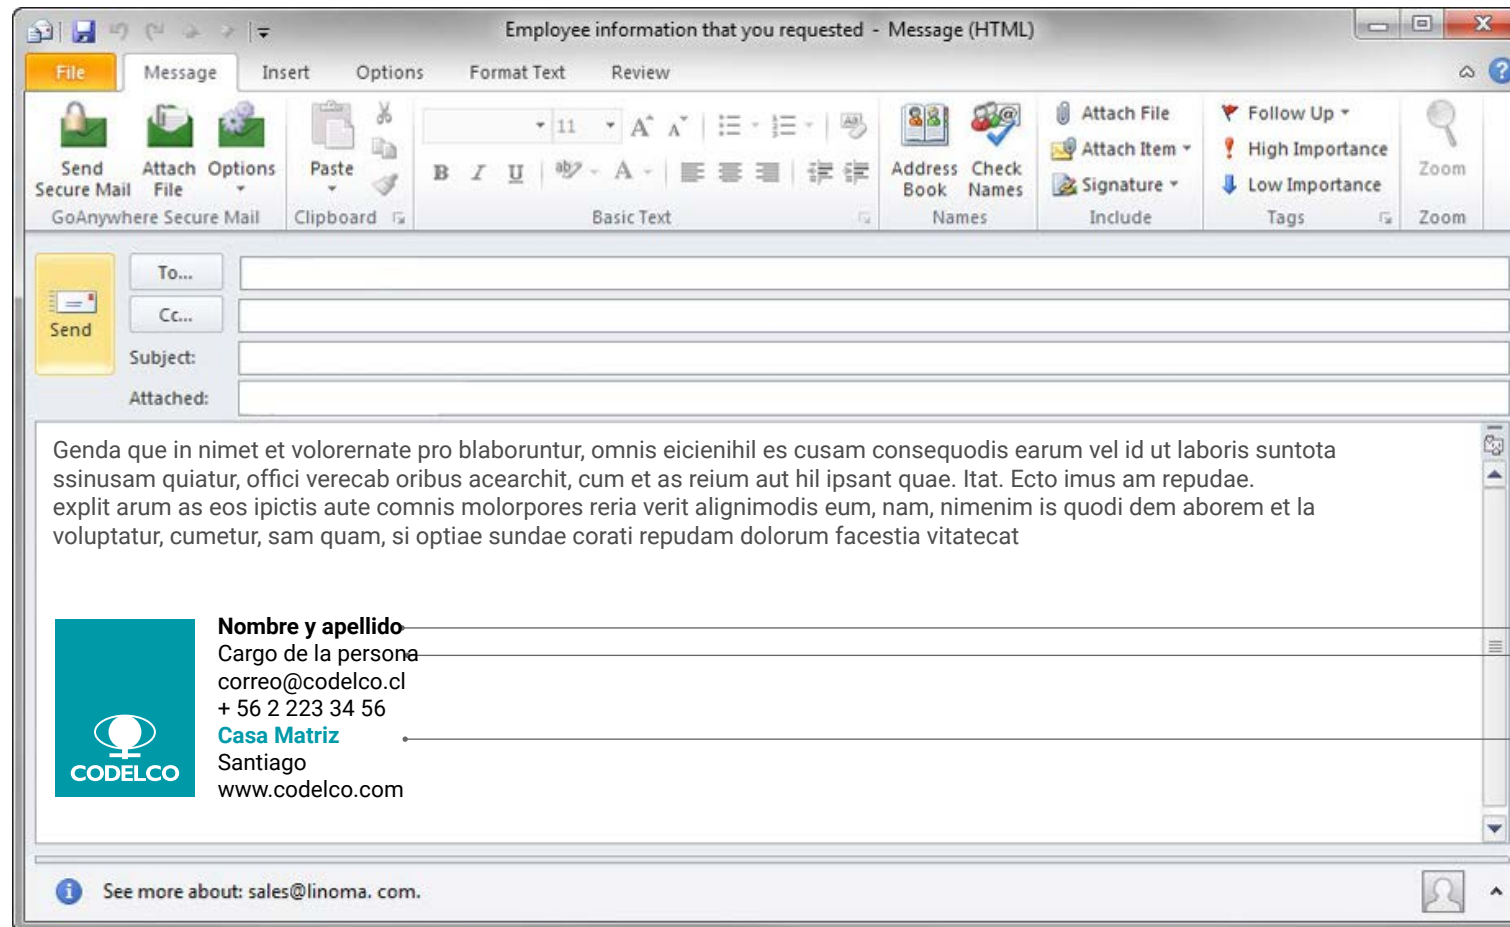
Employee information that you requested - Message (HTML)

File Message Insert Options Format Text Review

Send Secure Mail Attach File Options
GoAnywhere Secure Mail
Paste
Clipboard
11
B I U
Basic Text
Address Book Check Names
Names
Attach File
Attach Item
Signature
Include
Follow Up
High Importance
Low Importance
Tags
Zoom
Zoom

Send
To...
Cc...
Subject:
Attached:

Genda que in nimet et volorernate pro blaboruntur, omnis eicienihil es cusam consequodis earum vel id ut laboris suntota ssinusam quiatur, offici verecab oribus acearchit, cum et as reium aut hil ipsant quae. Itat. Ecto imus am repudae.
explit arum as eos ipictis aute comnis molorpores reria verit alignimodis eum, nam, nimenim is quodi dem aborem et la voluptatur, cumetur, sam quam, si optiae sundae corati repudam dolorum facestia vitatecat

CODELCO

Nombre y apellido
Cargo de la persona
correo@codelco.cl
+ 56 2 223 34 56
Casa Matriz
Santiago
www.codelco.com

See more about: sales@linoma. com.